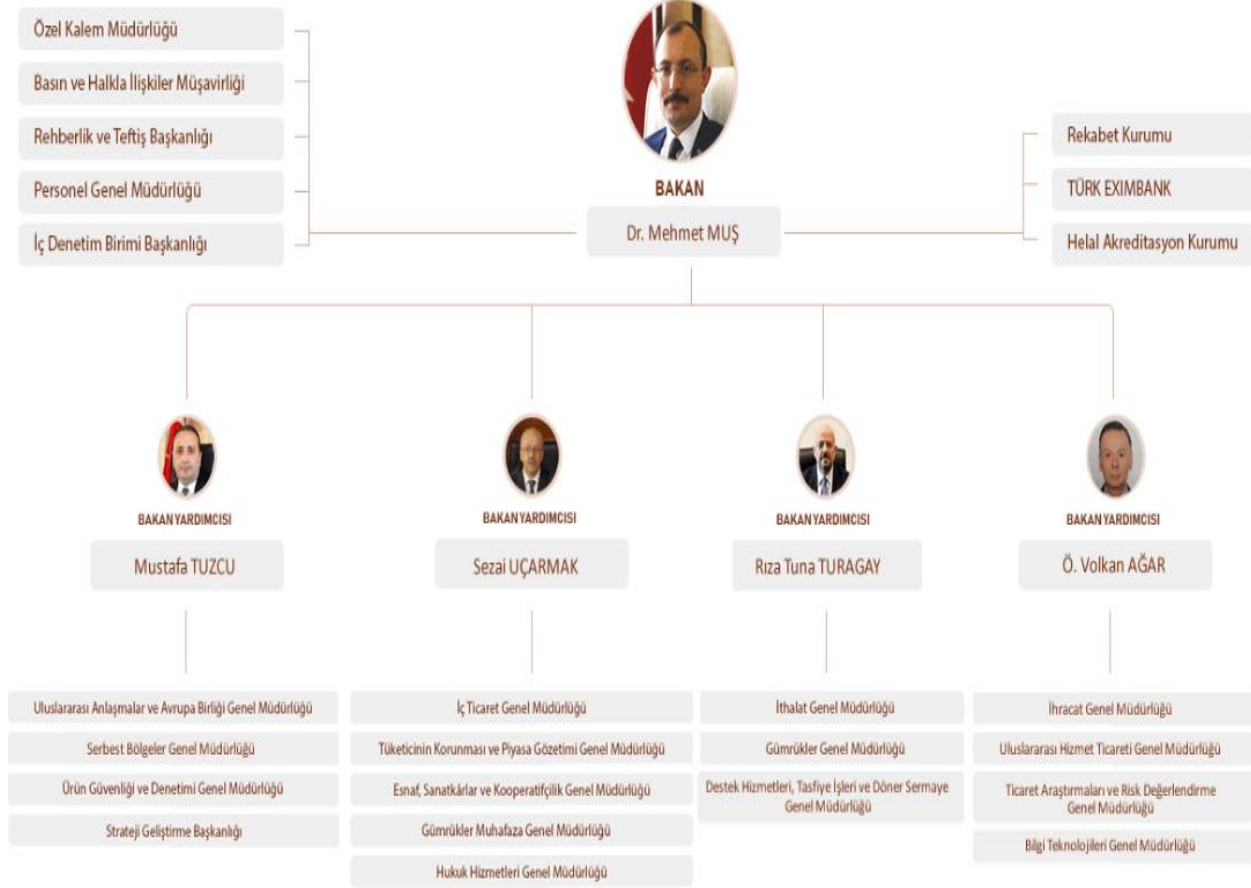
Özel Kalem Müdürlüğü

Basın ve Halkla İlişkiler Müşavirliği

Rehberlik ve Teftiş Başkanlığı

Personel Genel Müdürlüğü

İç Denetim Birimi Başkanlığı

BAKAN

Dr. Mehmet MUŞ

Rekabet Kurumu

TÜRK EXIMBANK

Helal Akreditasyon Kurumu

BAKAN YARDIMCISI

Mustafa TUZCU

BAKAN YARDIMCISI

Sezai UÇARMAK

BAKAN YARDIMCISI

Rıza Tuna TURAGAY

BAKAN YARDIMCISI

Ö. Volkan AĞAR

Uluslararası Anlaşmalar ve Avrupa Birliği Genel Müdürlüğü

Serbest Bölgeler Genel Müdürlüğü

Ürün Güvenliği ve Denetimi Genel Müdürlüğü

Strateji Geliştirme Başkanlığı

İç Ticaret Genel Müdürlüğü

Tüketicinin Korunması ve Piyasa Gözetimi Genel Müdürlüğü

Esnaf, Sanatkârlar ve Kooperatifçilik Genel Müdürlüğü

Gümrükler Muhafaza Genel Müdürlüğü

Hukuk Hizmetleri Genel Müdürlüğü

İthalat Genel Müdürlüğü

Gümrükler Genel Müdürlüğü

Destek Hizmetleri, Tasfiye İşleri ve Döner Sermaye Genel Müdürlüğü

İhracat Genel Müdürlüğü

Uluslararası Hizmet Ticareti Genel Müdürlüğü

Ticaret Araştırmaları ve Risk Değerlendirme Genel Müdürlüğü

Bilgi Teknolojileri Genel Müdürlüğü